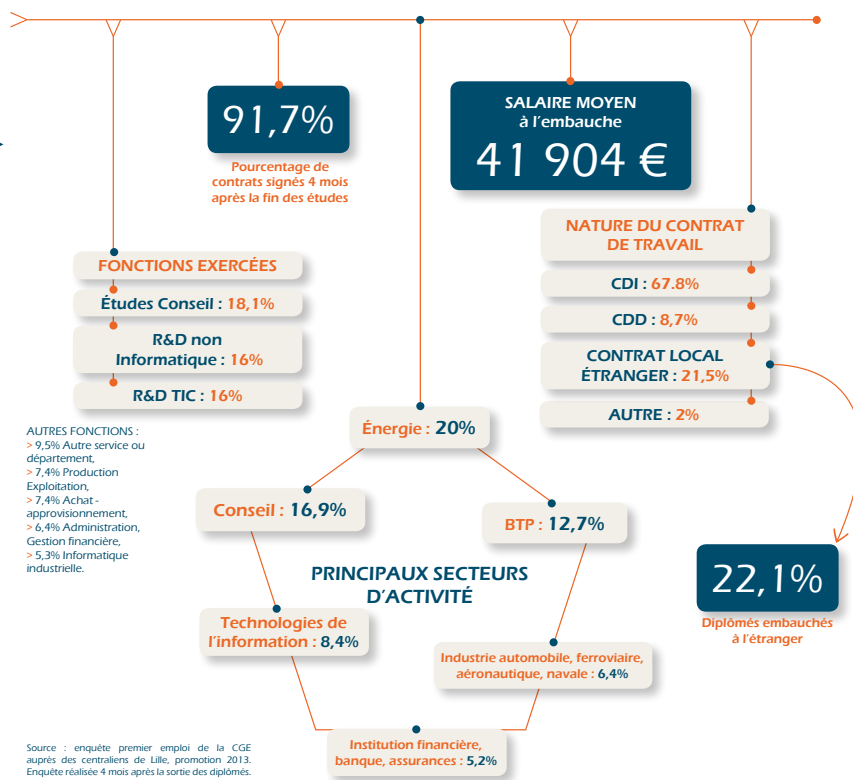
91,7%

Pourcentage de contrats signés 4 mois après la fin des études

SALAIRE MOYEN à l'embauche

41 904 €

NATURE DU CONTRAT DE TRAVAIL

CDI : 67.8%

CDD : 8,7%

CONTRAT LOCAL ÉTRANGER : 21,5%

AUTRE : 2%

FONCTIONS EXERCÉES

Études Conseil : 18,1%

R&D non Informatique : 16%

R&D TIC : 16%

AUTRES FONCTIONS :
> 9,5% Autre service ou département,
> 7,4% Production Exploitation,
> 7,4% Achat - approvisionnement,
> 6,4% Administration, Gestion financière,
> 5,3% Informatique industrielle.

Énergie : 20%

Conseil : 16,9%

BTP : 12,7%

PRINCIPAUX SECTEURS D'ACTIVITÉ

Technologies de l'information : 8,4%

Industrie automobile, ferroviaire, aéronautique, navale : 6,4%

Institution financière, banque, assurances : 5,2%

22,1%

Diplômés embauchés à l'étranger

Source : enquête premier emploi de la CGE auprès des centraliens de Lille, promotion 2013. Enquête réalisée 4 mois après la sortie des diplômés.